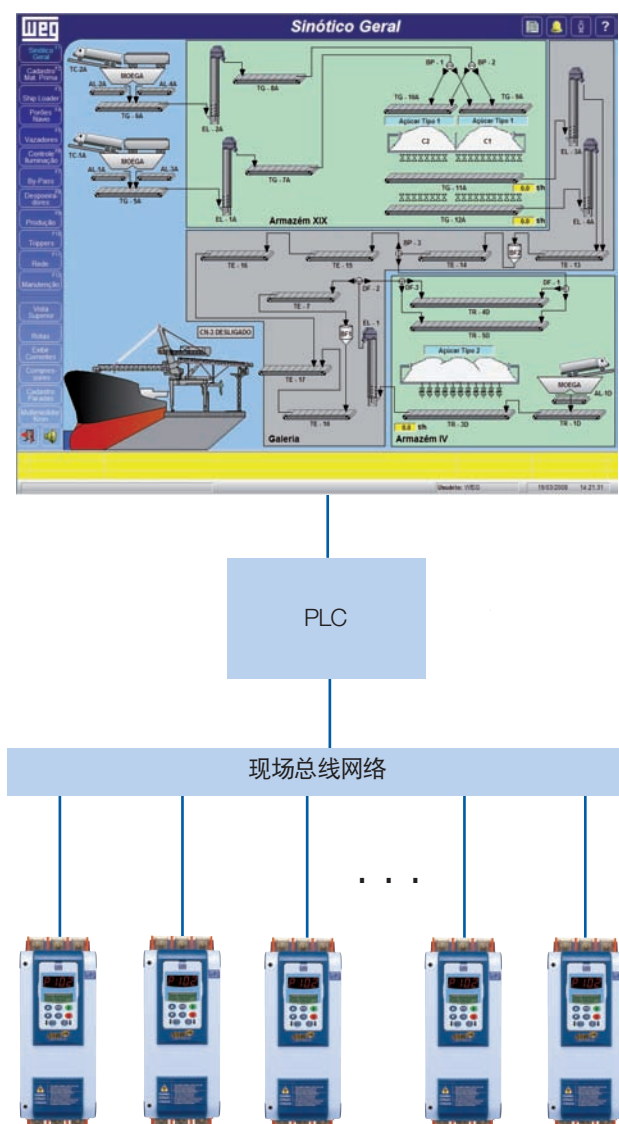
WEG

Sinótico Geral

?

Sinótico Geral
Cadastro Mat. Prima
Ship Loader
Portes Navio
Vazadores
Controle Iluminação
By-Pass
Desponta-dores
Produção
Trippers
Rede
Manutenção
Vista Superior
Rotas
Exibir Correntes
Compres-sores
Cadastro Paradas
Multimedidor Ntos

TC-2A
MOEGA
AL 2A
AL 4A
TG - 6A
TC-1A
MOEGA
AL 1A
AL 3A
TG - 5A
EL - 2A
TG - 8A
EL - 1A
TG - 7A
BP - 1
BP - 2
TG - 10A
TG - 9A
Açúcar Tipo 1
Açúcar Tipo 1
C2
C1
TG - 11A
0.0 t/h
TG - 12A
0.0 t/h
EL - 3A
EL - 4A
Armazém XIX
TE - 16
TE - 15
BP - 3
TE - 14
TE - 13
DF - 2
DF - 3
DF - 1
TE - 7
TR - 4D
TR - 5D
CN-3 DESLIGADO
EL - 1
TE - 17
Açúcar Tipo 2
MOEGA
AL 1D
TE - 18
TR - 3D
TR - 1D
0.0 t/h
Galeria
Armazém IV

Usuário: WEG
19/03/2008
14:21:31

PLC

现场总线网络

. . .